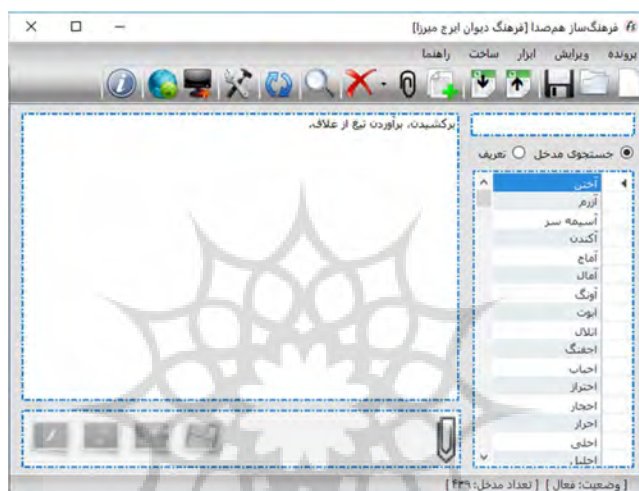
فرهنگ‌ساز هم‌صدا [فرهنگ دیوان ایرج میرزا]

پرونده ویرایش ابزار ساخت راهنما

جستجوی مدخل تعریف

آختن
آزرم
آسیمه سر
آکندن
آماج
آمال
آونگ
ابوت
اتلال
اجفنگ
احباب
احتراز
احجار
احرار
احلی
احليل

برکشیدن، برآوردن تیغ از غلاف.

[ وضعیت: فعال ] [ تعداد مدخل: ۴۳۹ ]